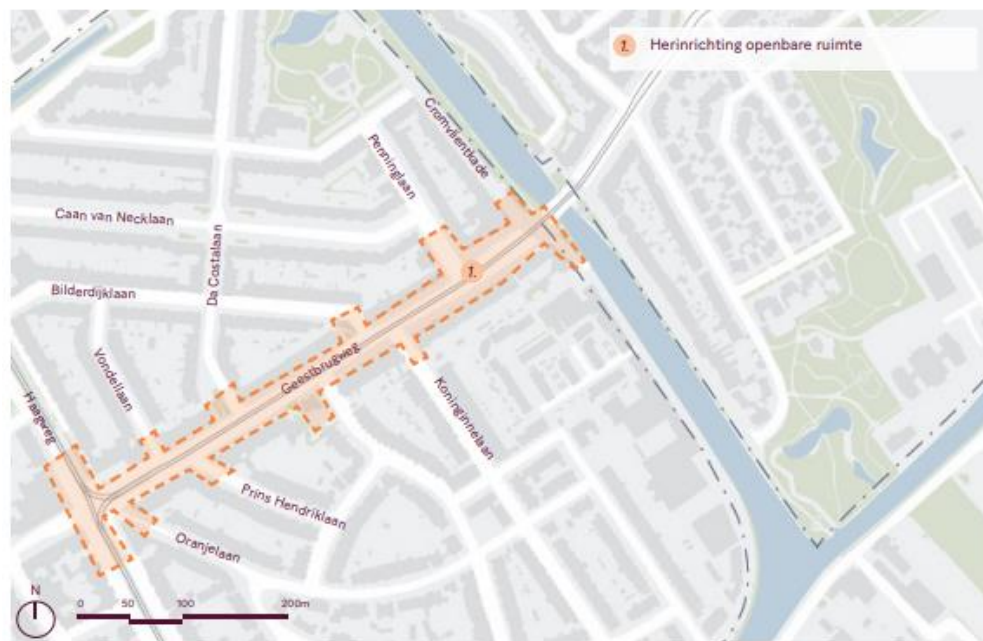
1. Herinrichting openbare ruimte

Cromvlietkade

Perminglaan

Caan van Necklaan

Da Costalaan

1.

Bilderdijklaan

Vondellaan

Geestbrugweg

Koninginnelaan

Haagweg

Prins Hendriklaan

Oranjelaan

N

0 50 100 200m